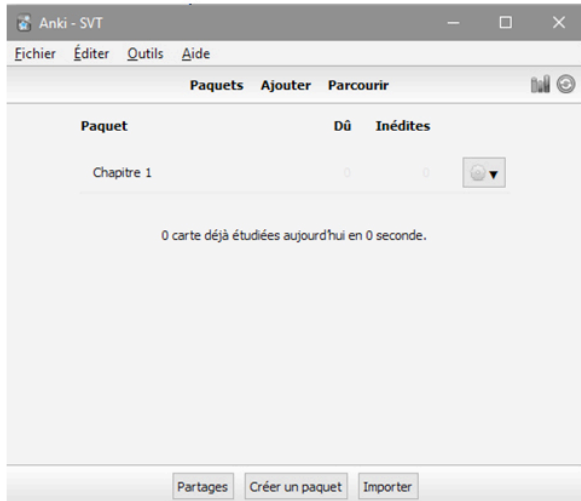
Anki - SVT

Fichier Éditer Outils Aide

Paquets Ajouter Parcourir

| Paquet | Dû | Inédites |
|---|---|---|
| Chapitre 1 | 0 | 0 |

0 carte déjà étudiées aujourd'hui en 0 seconde.

Partages Créer un paquet Importer